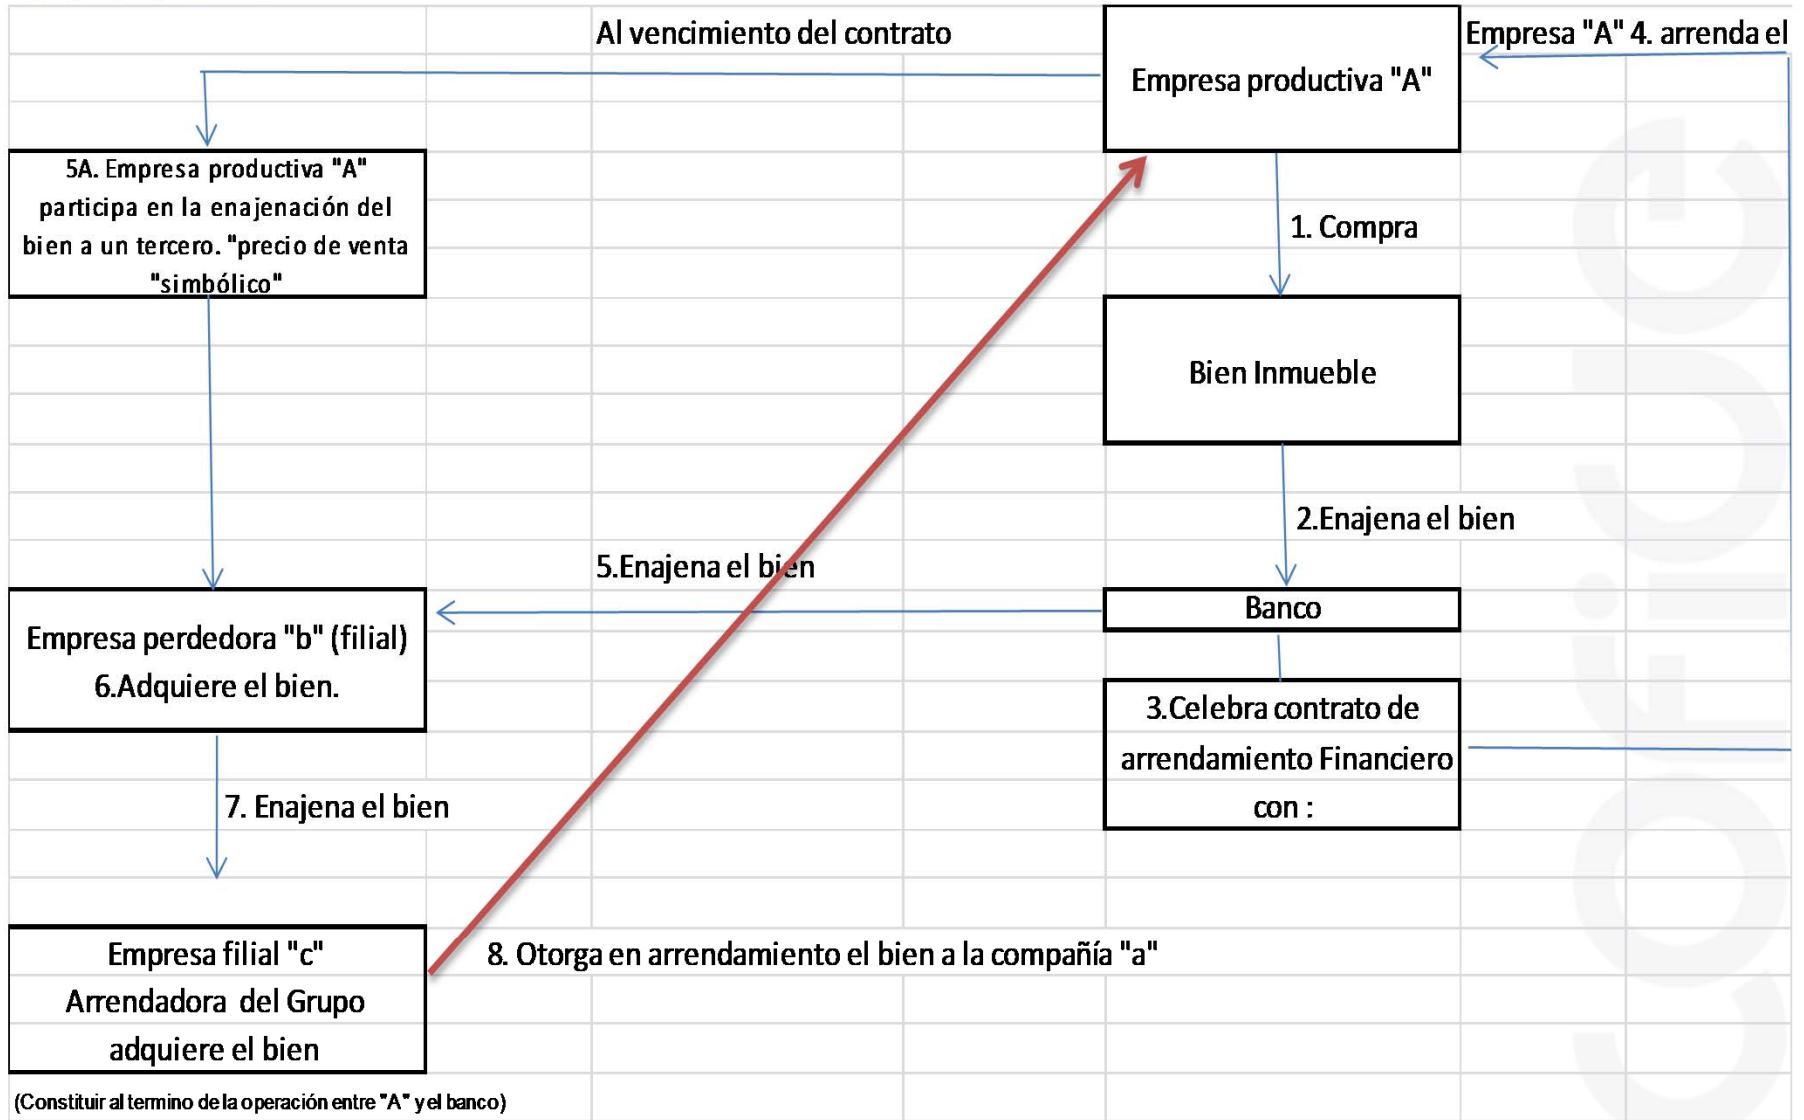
Al vencimiento del contrato

Empresa productiva "A"

Empresa "A" 4. arrenda el

5A. Empresa productiva "A" participa en la enajenación del bien a un tercero. "precio de venta "simbólico"

1. Compra

Bien Inmueble

2.Enajena el bien

5.Enajena el bien

Banco

Empresa perdedora "b" (filial) 6.Adquiere el bien.

3.Celebra contrato de arrendamiento Financiero con :

7. Enajena el bien

Empresa filial "c" Arrendadora del Grupo adquiere el bien

8. Otorga en arrendamiento el bien a la compañía "a"

(Constituir al termino de la operación entre "A" y el banco)